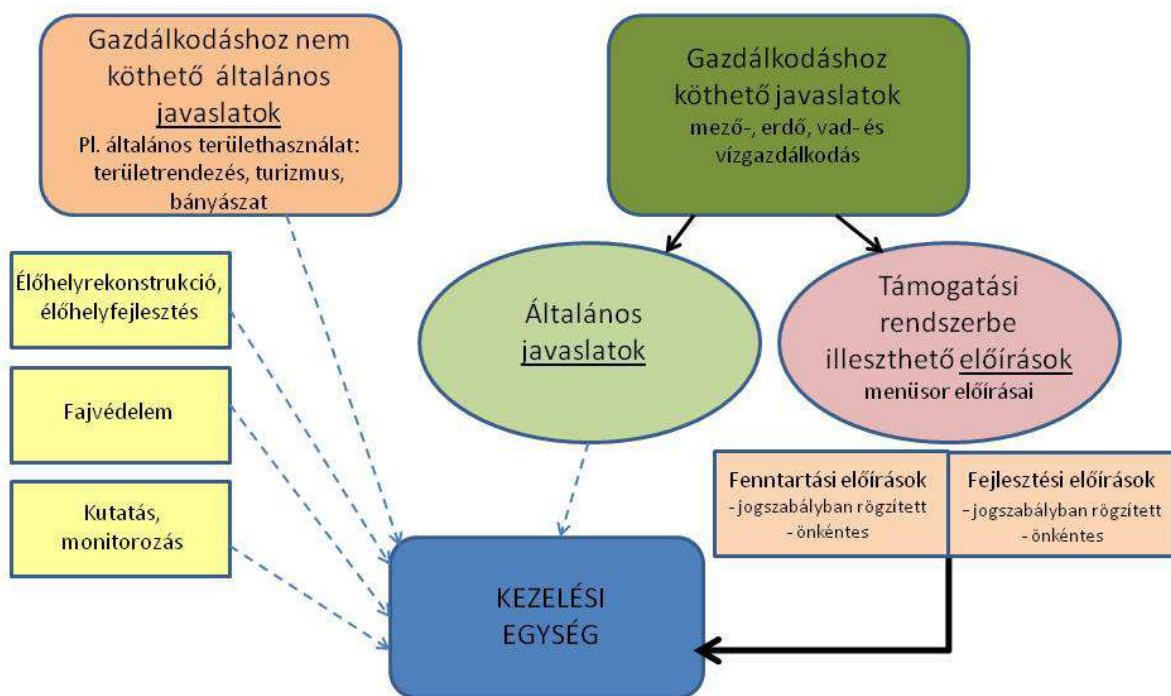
Gazdálkodáshoz nem köthető általános javaslatok
Pl. általános területhasználat: területrendezés, turizmus, bányászat

Gazdálkodáshoz köthető javaslatok
mező-, erdő, vad- és vízgazdálkodás

Élőhelyrekonstrukció, élőhelyfejlesztés

Általános javaslatok

Támogatási rendszerbe illeszthető előírások
menüsor előírásai

Fajvédelem

Kutatás, monitorozás

Fenntartási előírások
- jogszabályban rögzített
- önkéntes

Fejlesztési előírások
- jogszabályban rögzített
- önkéntes

KEZELÉSI EGYSÉG